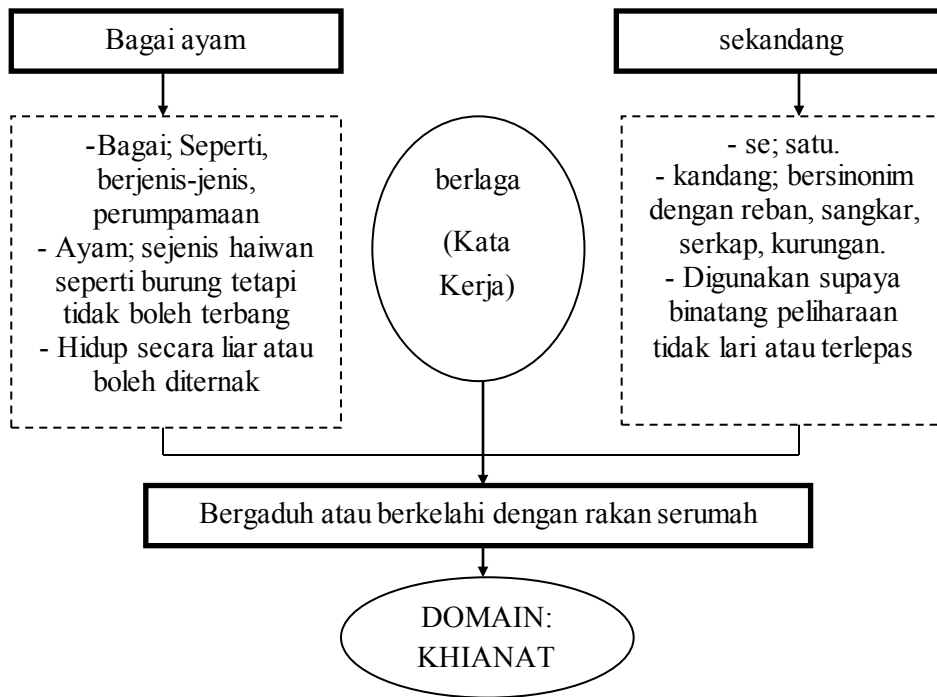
Bagai ayam

sekandang

-Bagai; Seperti, berjenis-jenis, perumpamaan
- Ayam; sejenis haiwan seperti burung tetapi tidak boleh terbang
- Hidup secara liar atau boleh diternak

berlaga

(Kata Kerja)

- se; satu.
- kandang; bersinonim dengan reban, sangkar, serkap, kurungan.
- Digunakan supaya binatang peliharaan tidak lari atau terlepas

Bergaduh atau berkelahi dengan rakan serumah

DOMAIN: KHIANAT